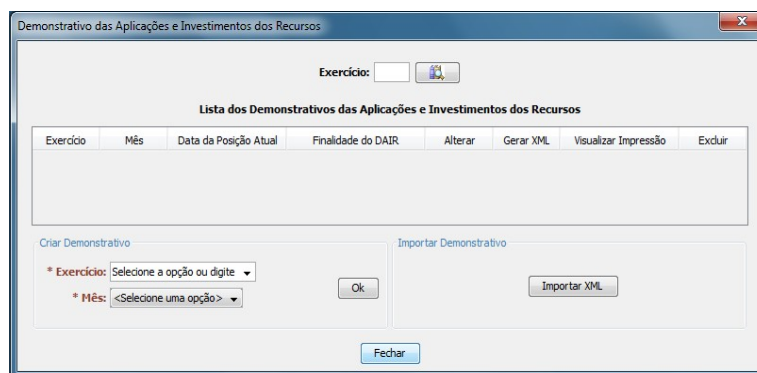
Demonstrativo das Aplicações e Investimentos dos Recursos

Exercício:

Lista dos Demonstrativos das Aplicações e Investimentos dos Recursos

| Exercício | Mês | Data da Posição Atual | Finalidade do DAIR | Alterar | Gerar XML | Visualizar Impressão | Excluir |
|---|---|---|---|---|---|---|---|

Criar Demonstrativo

* Exercício: Selecione a opção ou digite

* Mês: <Selecione uma opção>

Ok

Importar Demonstrativo

Importar XML

Fechar